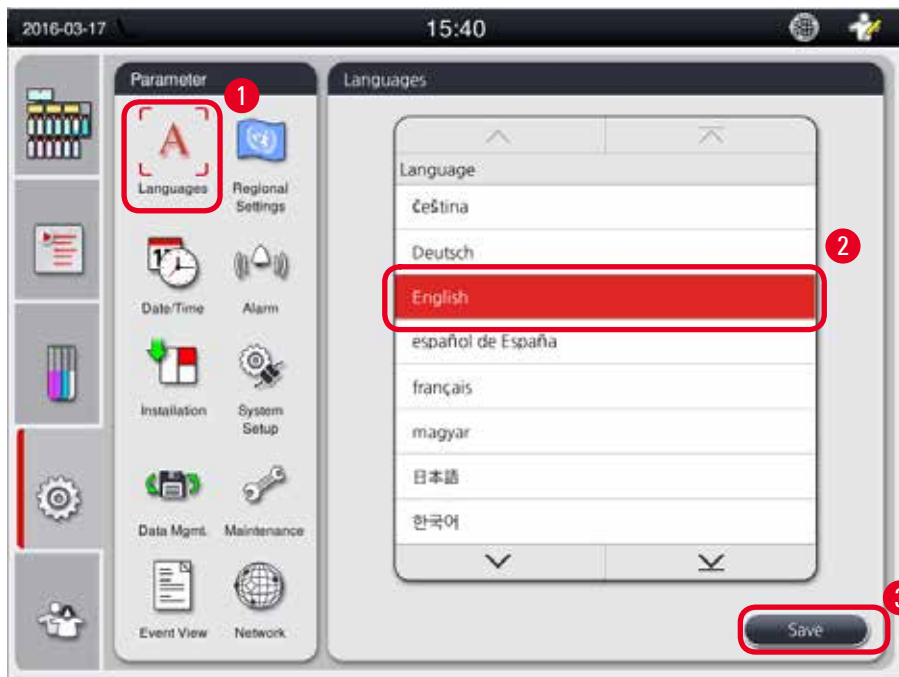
2016-03-17

15:40

Parameter

1

Languages

Regional Settings

Date/Time

Alarm

Installation

System Setup

Data Mgmt.

Maintenance

Event View

Network

Languages

Language

čeština

Deutsch

2

English

español de España

français

magyar

日本語

한국어

3

Save